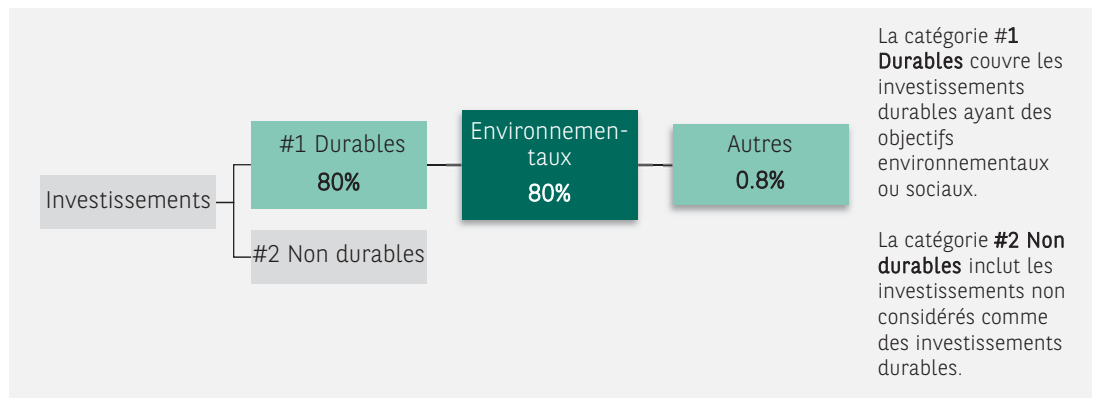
Investissements

#1 Durables
80%

#2 Non durables

Environnementaux
80%

Autres
0.8%

La catégorie **#1 Durables** couvre les investissements durables ayant des objectifs environnementaux ou sociaux.

La catégorie **#2 Non durables** inclut les investissements non considérés comme des investissements durables.